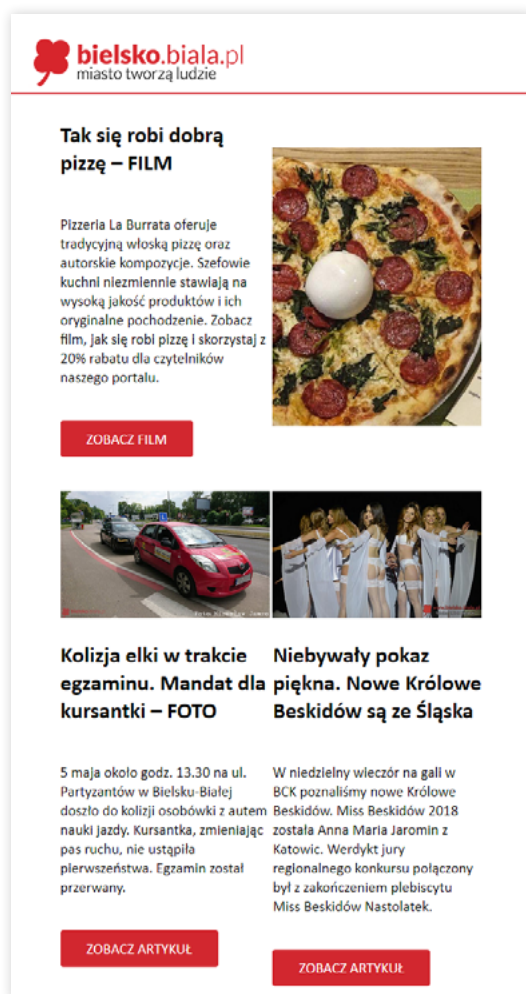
bielsko.biala.pl
miasto tworzą ludzie

Tak się robi dobrą pizzę – FILM

Pizzeria La Burrata oferuje tradycyjną włoską pizzę oraz autorskie kompozycje. Szefowie kuchni niezmiennie stawiają na wysoką jakość produktów i ich oryginalne pochodzenie. Zobacz film, jak się robi pizzę i skorzystaj z 20% rabatu dla czytelników naszego portalu.

ZOBACZ FILM

Kolizja elki w trakcie egzaminu. Mandat dla kursantki – FOTO

5 maja około godz. 13.30 na ul. Partyzantów w Bielsku-Białej doszło do kolizji osobówki z autem nauki jazdy. Kursantka, zmieniając pas ruchu, nie ustąpiła pierwszeństwa. Egzamin został przerwany.

ZOBACZ ARTYKUŁ

Niebywały pokaz piękna. Nowe Królowe Beskidów są ze Śląska

W niedzielny wieczór na gali w BCK poznaliśmy nowe Królowe Beskidów. Miss Beskidów 2018 została Anna Maria Jaromin z Katowic. Werdykt jury regionalnego konkursu połączony był z zakończeniem plebiscytu Miss Beskidów Nastolatek.

ZOBACZ ARTYKUŁ